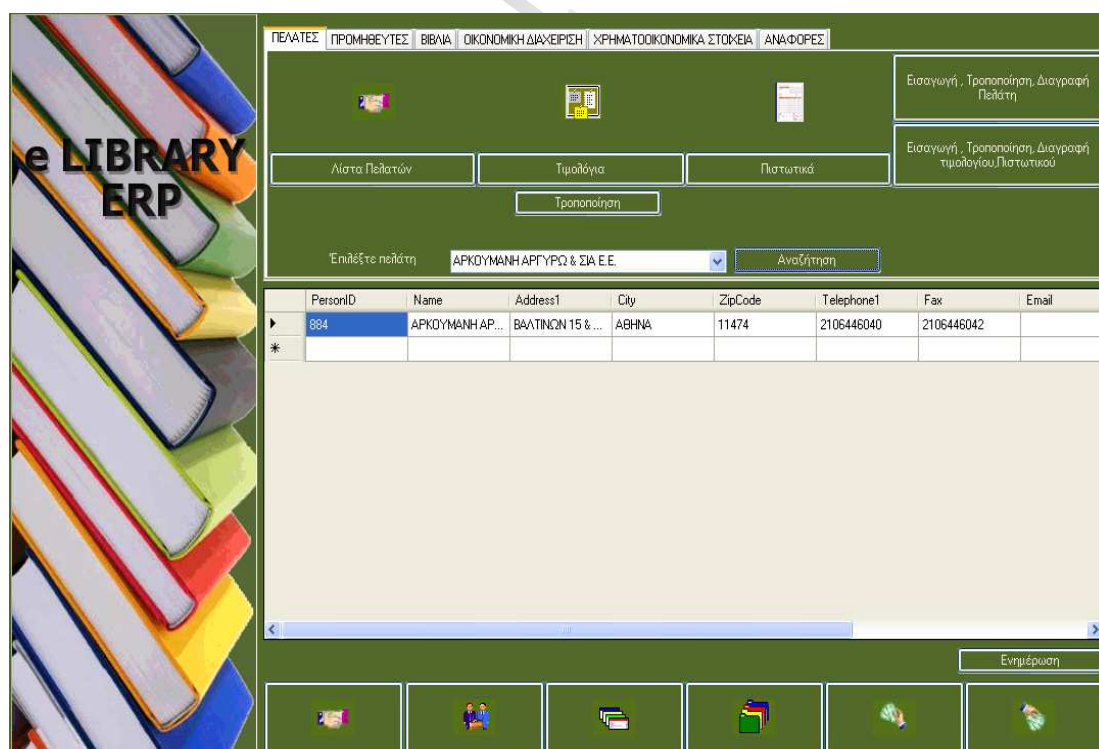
e LIBRARY ERP

ΠΕΛΑΤΕΣ | ΠΡΟΜΗΘΕΥΤΕΣ | ΒΙΒΛΙΑ | ΟΙΚΟΝΟΜΙΚΗ ΔΙΑΧΕΙΡΙΣΗ | ΧΡΗΜΑΤΟΟΙΚΟΝΟΜΙΚΑ ΣΤΟΙΧΕΙΑ | ΑΝΑΦΟΡΕΣ

Εισαγωγή , Τροποποίηση, Διαγραφή Πελάτη

Εισαγωγή , Τροποποίηση, Διαγραφή τιμολογίου,Πιστωτικού

Λίστα Πελατών

Τιμολόγια

Πιστωτικά

Τροποποίηση

Επιλέξτε πελάτη

ΑΡΚΟΥΜΑΝΗ ΑΡΓΥΡΩ & ΣΙΑ Ε.Ε.

Αναζήτηση

| | PersonID | Name | Address1 | City | ZipCode | Telephone1 | Fax | Email |
|---|---|---|---|---|---|---|---|---|
| ▸ | 884 | ΑΡΚΟΥΜΑΝΗ ΑΡ... | ΒΑΛΤΙΝΩΝ 15 & ... | ΑΘΗΝΑ | 11474 | 2106446040 | 2106446042 | |
| * | | | | | | | | |

Ενημέρωση